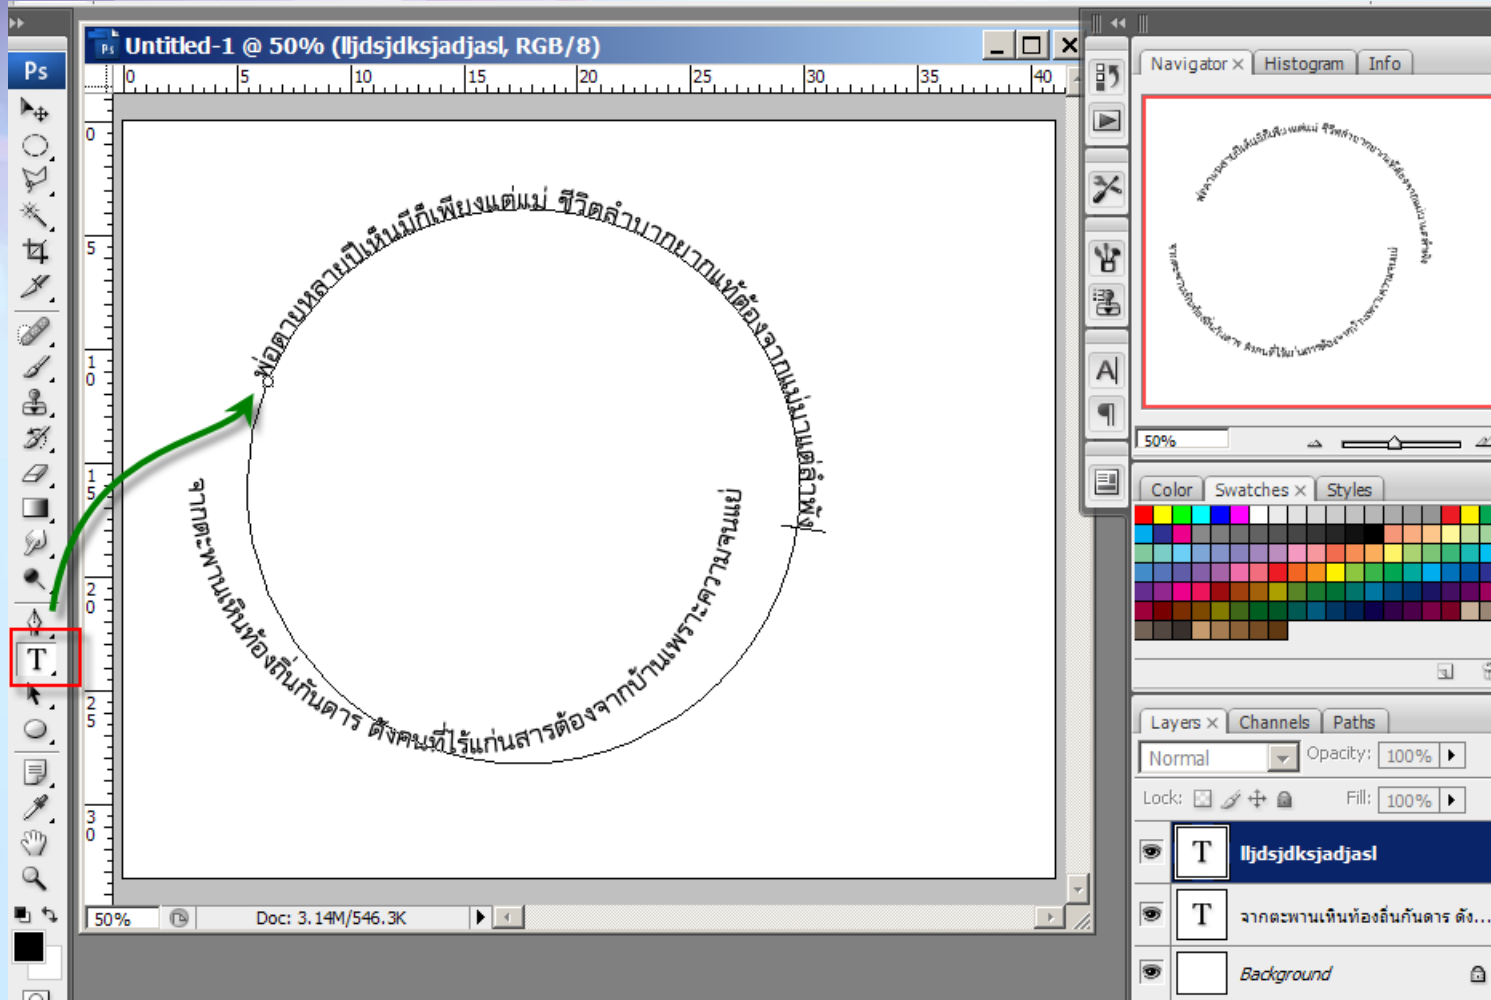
Ps

Untitled-1 @ 50% (lljdsjdksjadjasl, RGB/8)

0 5 10 15 20 25 30 35 40

0 5 10 15 20 25 30

พ่อตายหลายปีเห็นมีก็เพียงแต่แม่ ชีวิตลำบากยากแท้ต้องจากแม่มาแต่ตัวพัง

จากตะพานเหินท้องถิ่นกันดาร ดังคนที่ไร้แก่นสารต้องจากบ้านเพราะความจนแย่

50% Doc: 3.14M/546.3K

Navigator Histogram Info

50%

Color Swatches Styles

Layers Channels Paths

Normal Opacity: 100%

Lock: Fill: 100%

lljdsjdksjadjasl

จากตะพานเหินท้องถิ่นกันดาร ดัง...

Background